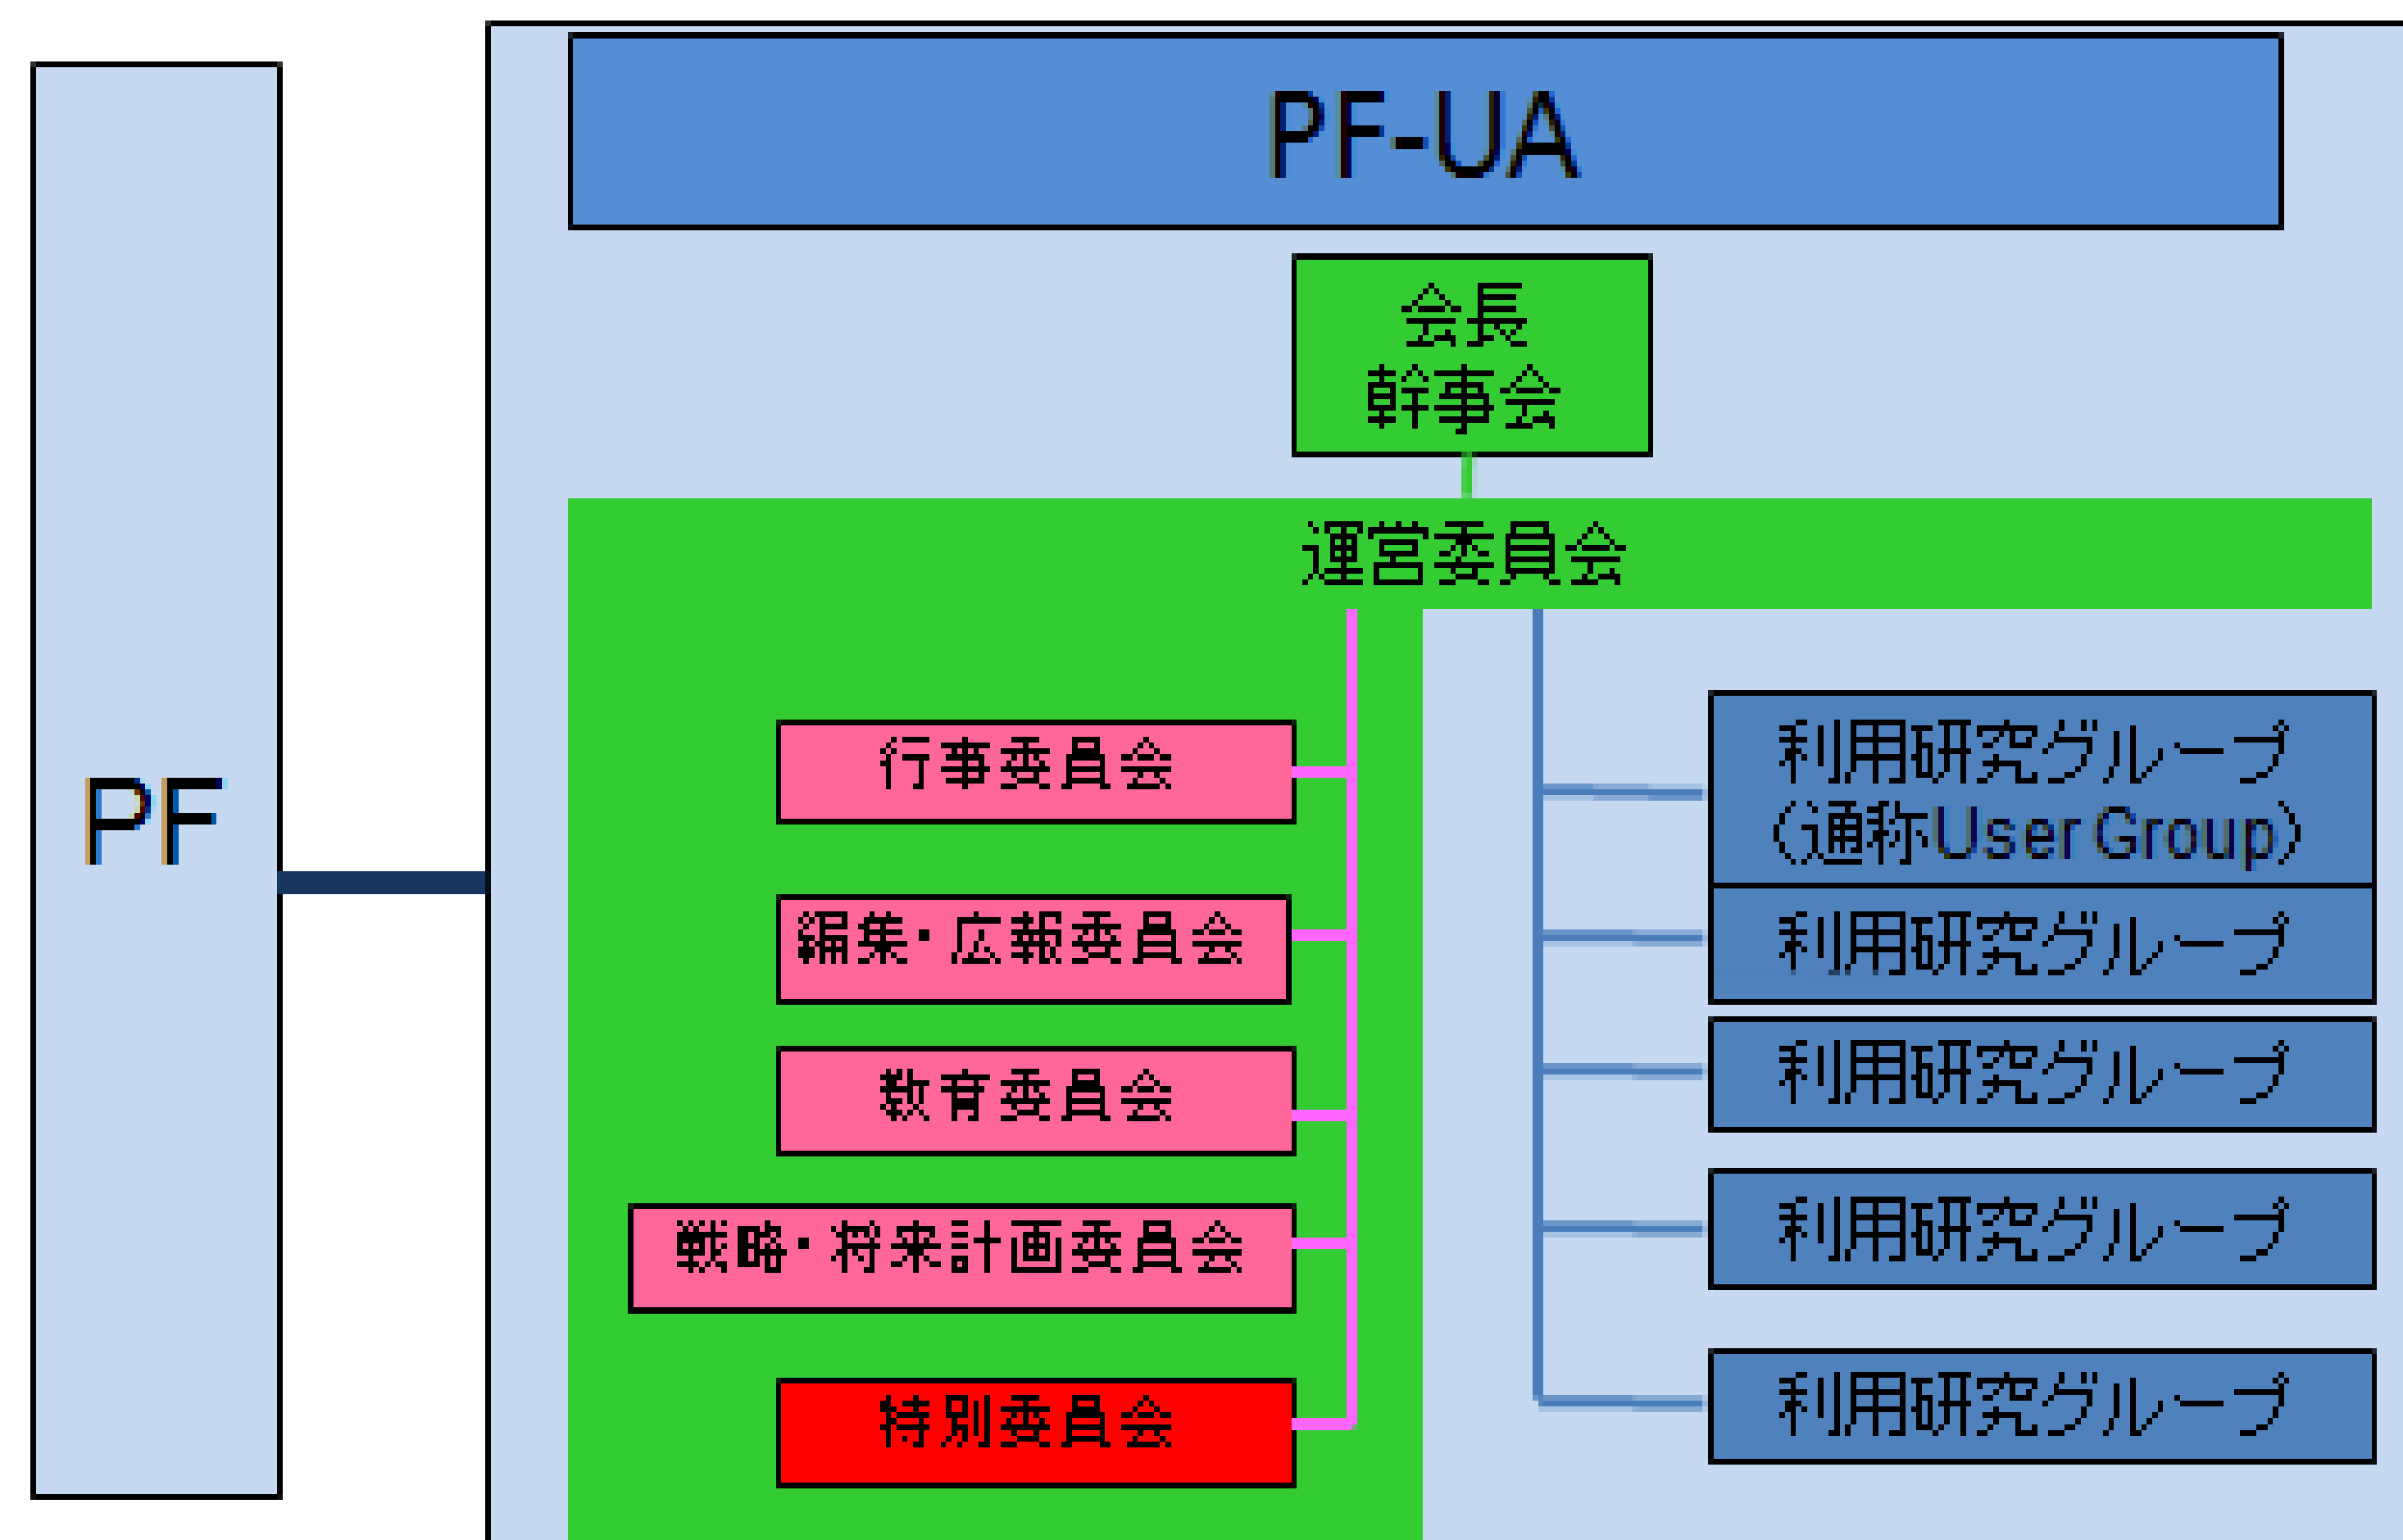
PF

PF-UA

会長
幹事会

運営委員会

行事委員会

編集・広報委員会

教育委員会

戦略・将来計画委員会

特別委員会

利用研究グループ
(通称User Group)

利用研究グループ

利用研究グループ

利用研究グループ

利用研究グループ